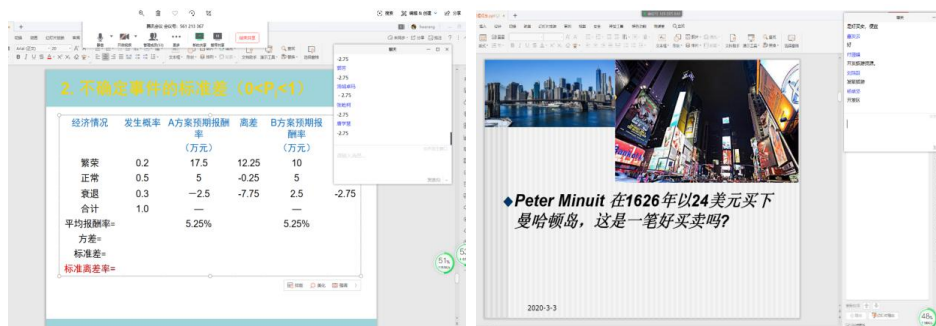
2. 不确定事件的标准差（0<P,<1）

| 经济情况 | 发生概率 | A方案预期报酬率（万元） | 离差 | B方案预期报酬率（万元） | |
|---|---|---|---|---|---|
| 繁荣 | 0.2 | 17.5 | 12.25 | 10 | |
| 正常 | 0.5 | 5 | -0.25 | 5 | |
| 衰退 | 0.3 | −2.5 | -7.75 | 2.5 | -2.75 |
| 合计 | 1.0 | — | | — | |
| 平均报酬率= | | 5.25% | | 5.25% | |
| 方差= | | | | | |
| 标准差= | | | | | |
| 标准离差率= | | | | | |

-2.75
-2.75
-2.75
-2.75
-2.75

51%

◆Peter Minuit 在1626年以24美元买下曼哈顿岛，这是一笔好买卖吗?

2020-3-3

48%